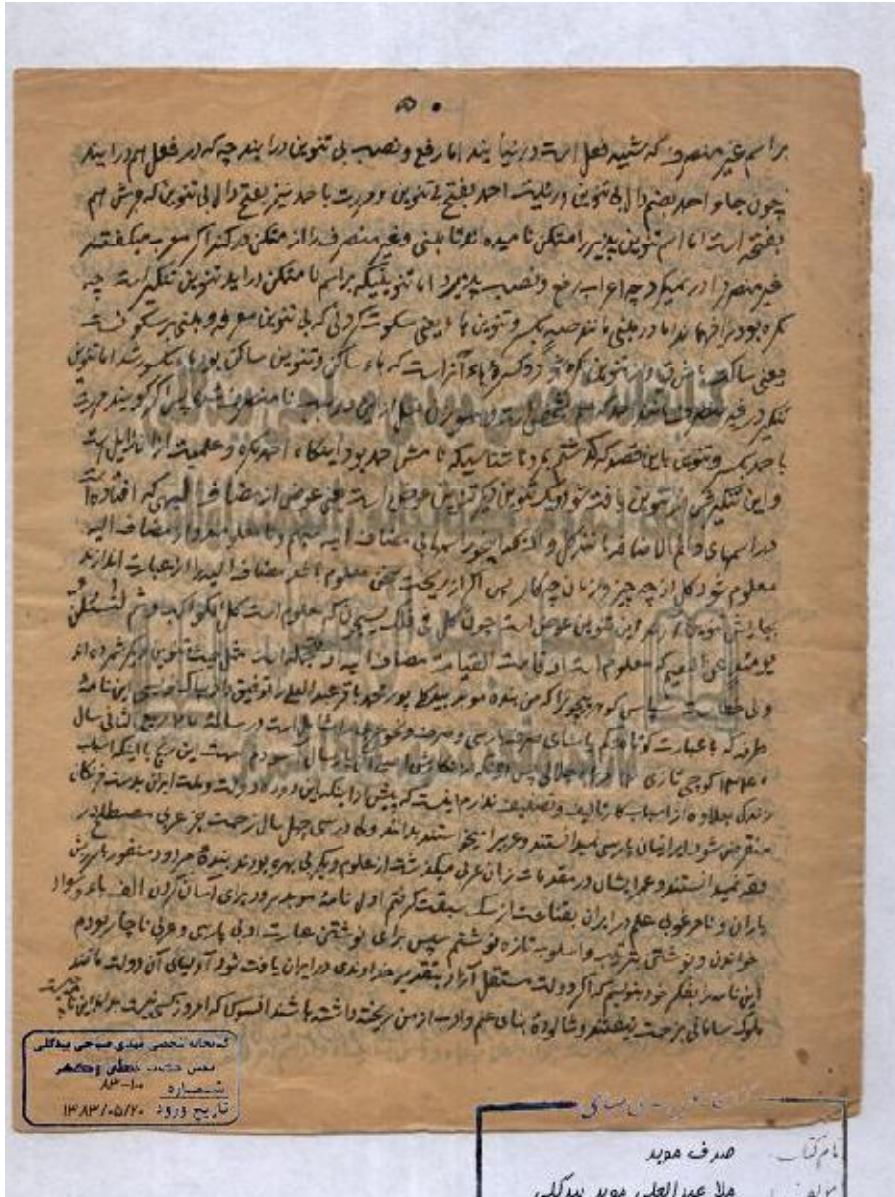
۵۰

بر اسم غیر منصرف که شبیه فعل است در نیاید اما رفع و نصب بی تنوین را بپذیرد چه که در فعل هم در آید چون جاء احمد و رأیت احمد بفتح بی تنوین و مررت باحمد نیز بفتح دال بی تنوین که جرش هم بفتح است اما اسم تنوین پذیر را متمکن نامیده تو تابع منصرف را از متمکن در کنار آن سوی حکم گفتیم غیر منصرف را در میگیرد چه اعراب رفع و نصب بپذیرد اما تنوینیکه بر اسم متمکن در آید تنوین تنکیر است چه نکره بود برای آنکه در معنی با نثر صیه بکسر و تنوین با معنی سکوت کن سکوتی که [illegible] سکون بود و بمعنی سکوت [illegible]

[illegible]

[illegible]

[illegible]

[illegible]

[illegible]

معلوم بود کلی از چه چیز و از اند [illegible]

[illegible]

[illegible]

و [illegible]

طرفه که با عبارت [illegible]

۱۳۴۰ کوچی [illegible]

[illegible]

منقرض شود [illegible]

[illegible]

یاران و نامرغوب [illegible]

خواهم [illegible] ناچار بودم

این نامه را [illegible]

ملوک سامانی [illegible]

کتابخانه شخصی مهدی صحفی بیدگلی
محل نگهداری
شماره ۸۳-۱۰
تاریخ ورود ۱۳۸۳/۰۵/۲۰

نام کتاب: صرف مؤید
مؤلف: ملا عبدالعلی مؤید بیدگلی